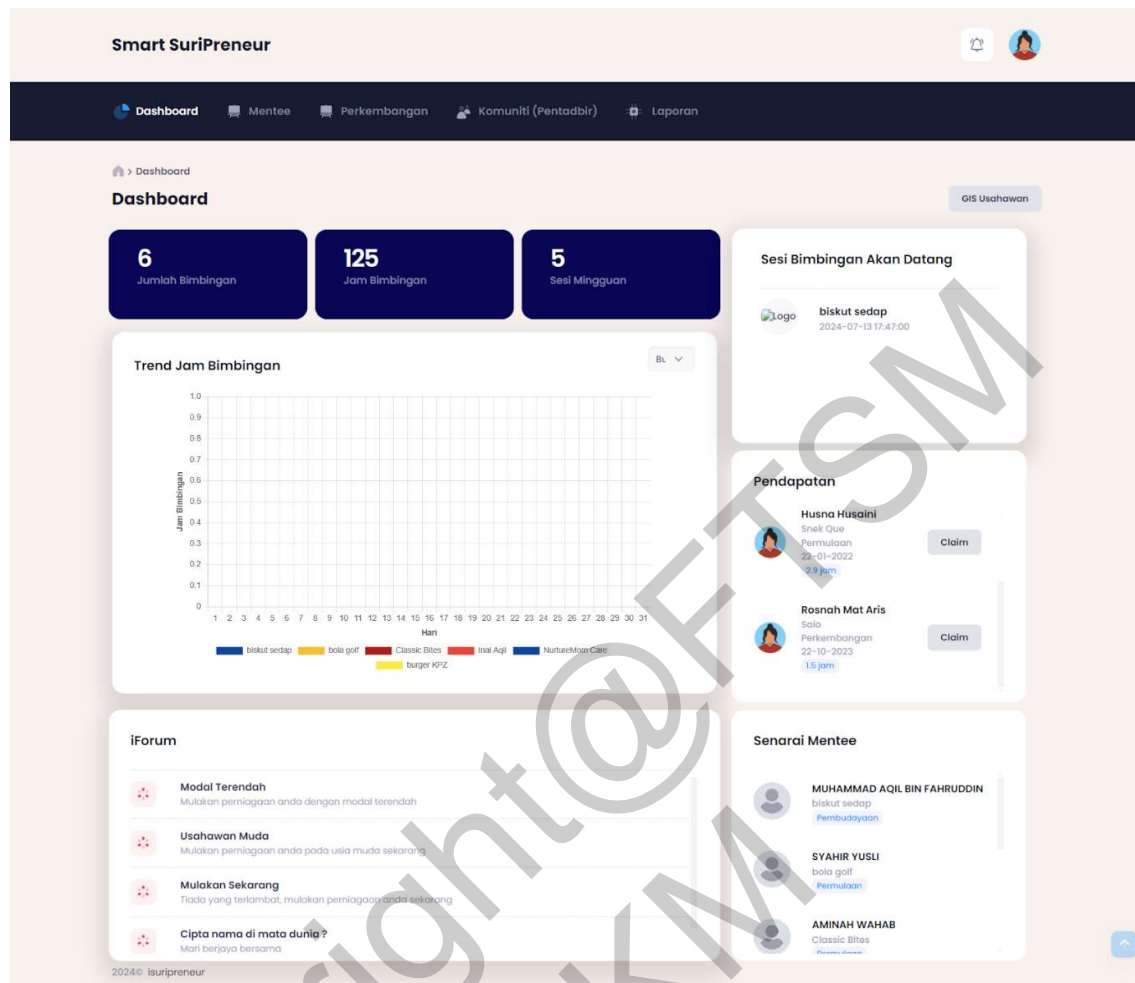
Smart SuriPreneur

Dashboard Mentee Perkembangan Komuniti (Pentadbir) Laporan

> Dashboard

Dashboard

GIS Usahawan

6
Jumlah Bimbingan

125
Jam Bimbingan

5
Sesi Mingguan

Sesi Bimbingan Akan Datang

Logo biskut sedap
2024-07-13 17:47:00

Trend Jam Bimbingan

Bu

1.0
0.9
0.8
0.7
0.6
0.5
0.4
0.3
0.2
0.1
0

Jam Bimbingan

1 2 3 4 5 6 7 8 9 10 11 12 13 14 15 16 17 18 19 20 21 22 23 24 25 26 27 28 29 30 31

Hari

biskut sedap bola golf Classic Bites Inai Aqil NurtureMom Care burger KFZ

Pendapatan

Husna Husaini
Snek Que
Permulaan
22-01-2022
2.9 jam
Claim

Rosnah Mat Aris
Salo
Perkembangan
22-10-2023
1.5 jam
Claim

iForum

Modal Terendah
Mulakan perniagaan anda dengan modal terendah

Usahawan Muda
Mulakan perniagaan anda pada usia muda sekarang

Mulakan Sekarang
Tiada yang terlambat, mulakan perniagaan anda sekarang

Cipta nama di mata dunia ?
Mari berjaya bersama

Senarai Mentee

MUHAMMAD AQIL BIN FAHRUDDIN
biskut sedap
Pembudayaan

SYAHIR YUSLI
bola golf
Permulaan

AMINAH WAHAB
Classic Bites
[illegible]

2024© isuripreneur

copyright@FTSM UKM